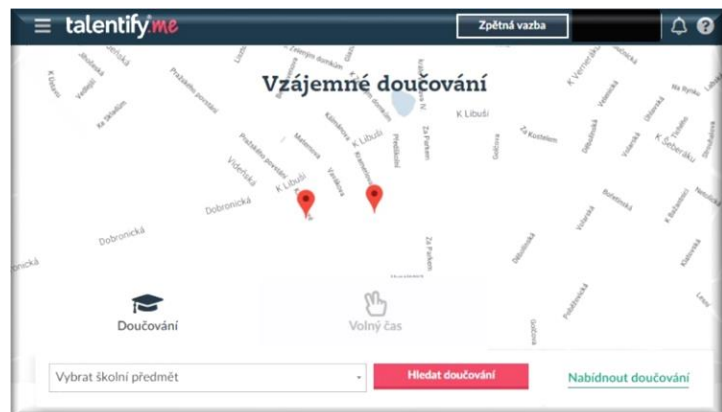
talentify.me

Zpětná vazba

Vzájemné doučování

Dobronická

Dobronická

K Libuši

K Libuši

Vídeňská

Za Parkem

K Verneřické

Na Rynku

Za Kostelem

Ke Skalám

Doučování

Volný čas

Vybrat školní předmět

Hledat doučování

Nabídnout doučování